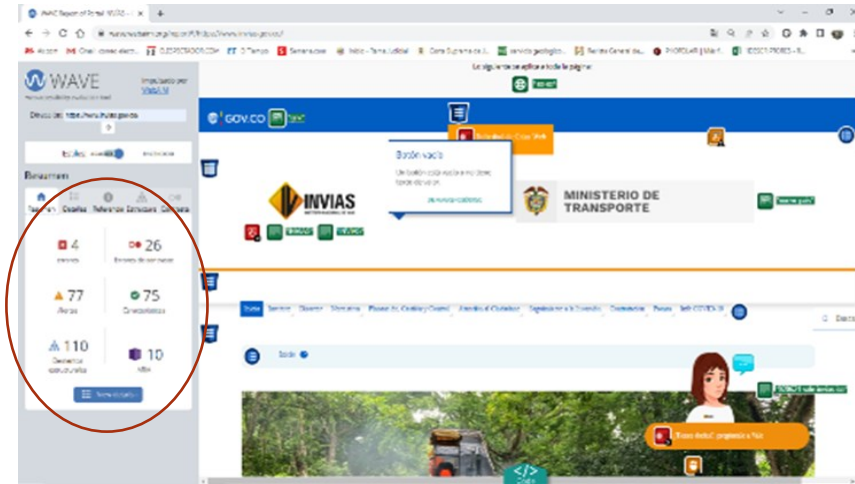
WAVE Report of Portal INVIAS

WAVE

Impulsado por WebAIM

Dirección: https://www.invias.gov.co

Estilos

Resumen

Resumen Detalles Referencia Estructura Contraste

4 Errores

26 Errores de contraste

77 Alertas

75 Características

110 Elementos estructurales

10 ARIA

Ver detalles

Lo siguiente se aplica a toda la página

GOV.CO

Botón vacío

Un botón está vacío o no tiene texto de valor.

INVIAS

MINISTERIO DE TRANSPORTE

Inicio

Código